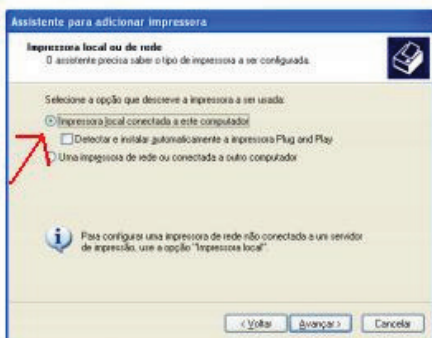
Assistente para adicionar impressora

Impressora local ou de rede
O assistente precisa saber o tipo de impressora a ser configurada.

Selecione a opção que descreve a impressora a ser usada:

Impressora local conectada a este computador

Detectar e instalar automaticamente a impressora Plug and Play

Uma impressora de rede ou conectada a outro computador

Para configurar uma impressora de rede não conectada a um servidor de impressão, use a opção "Impressora local".

< Voltar | Avançar > | Cancelar